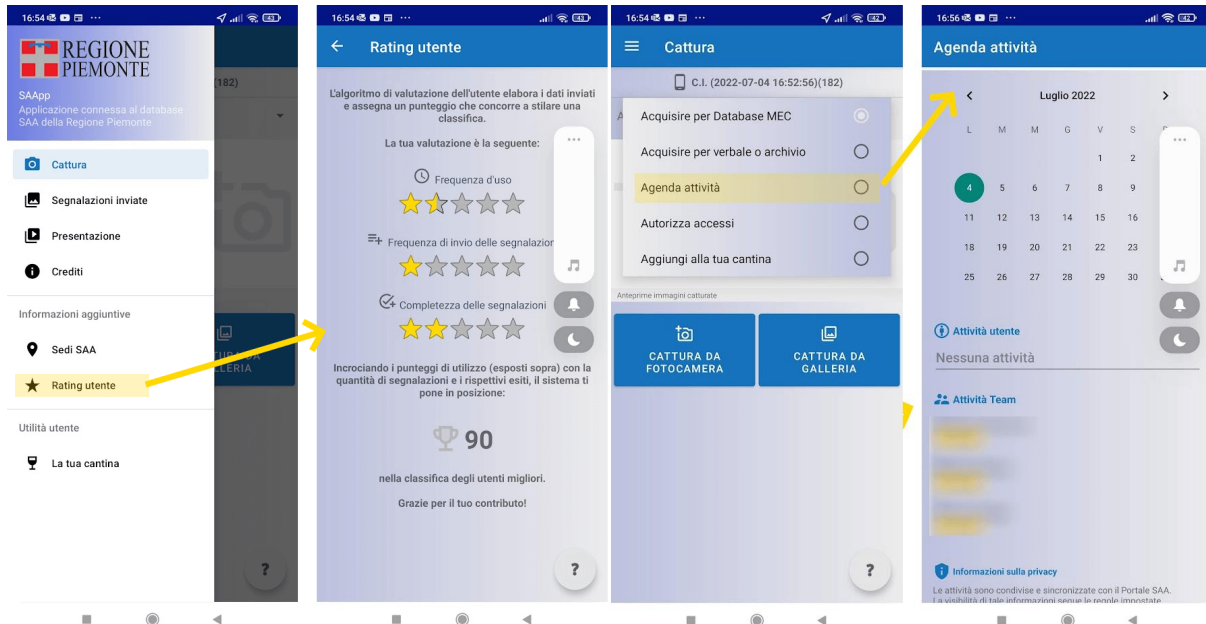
16:54 ···

REGIONE PIEMONTE

SAApp
Applicazione connessa al database SAA della Regione Piemonte

(182)

Cattura

Segnalazioni inviate

Presentazione

Crediti

Informazioni aggiuntive

Sedi SAA

Rating utente

Utilità utente

La tua cantina

?

16:54 ···

Rating utente

L'algoritmo di valutazione dell'utente elabora i dati inviati e assegna un punteggio che concorre a stilare una classifica.

La tua valutazione è la seguente:

Frequenza d'uso

Frequenza di invio delle segnalazio

Completezza delle segnalazioni

Incrociando i punteggi di utilizzo (esposti sopra) con la quantità di segnalazioni e i rispettivi esiti, il sistema ti pone in posizione:

90

nella classifica degli utenti migliori.

Grazie per il tuo contributo!

?

16:54 ···

Cattura

C.I. (2022-07-04 16:52:56)(182)

Acquisire per Database MEC

Acquisire per verbale o archivio

Agenda attività

Autorizza accessi

Aggiungi alla tua cantina

Anteprime immagini catturate

CATTURA DA FOTOCAMERA

CATTURA DA GALLERIA

?

16:56 ···

Agenda attività

Luglio 2022

| L | M | M | G | V | S |
|---|---|---|---|---|---|
| | | | | 1 | 2 |
| 4 | 5 | 6 | 7 | 8 | 9 |
| 11 | 12 | 13 | 14 | 15 | 16 |
| 18 | 19 | 20 | 21 | 22 | 23 |
| 25 | 26 | 27 | 28 | 29 | 30 |

Attività utente

Nessuna attività

Attività Team

Informazioni sulla privacy

Le attività sono condivise e sincronizzate con il Portale SAA. La visibilità di tali informazioni segue le regole impostate